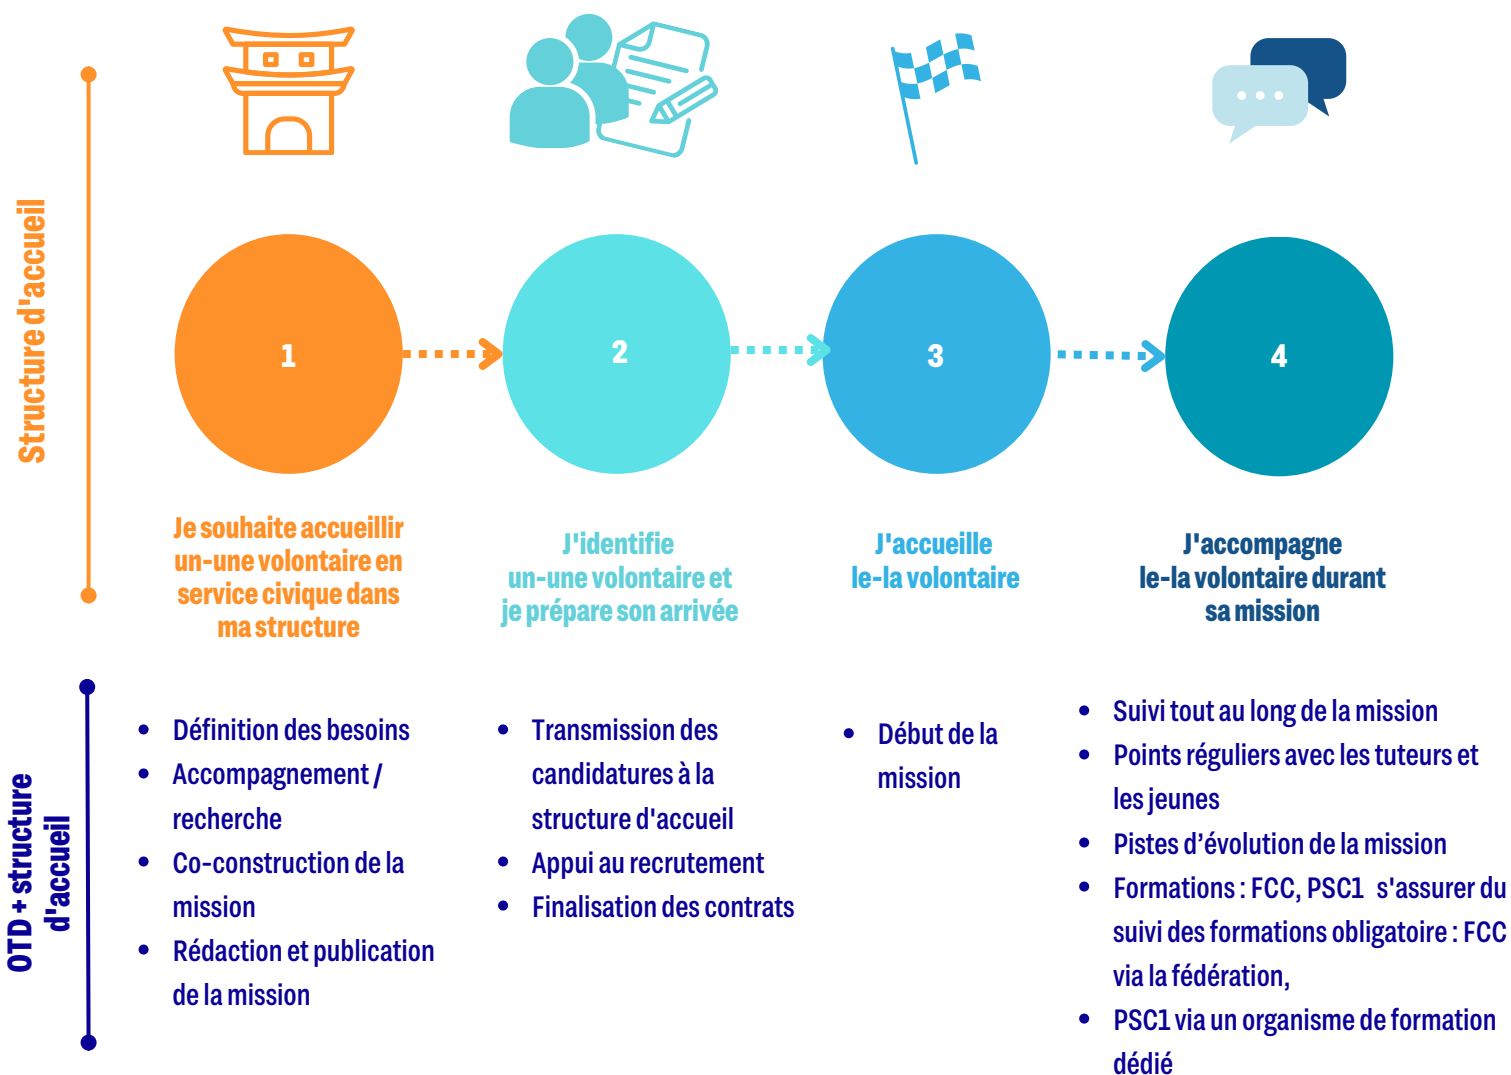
Structure d'accueil

1

2

3

4

Je souhaite accueillir un-une volontaire en service civique dans ma structure

J'identifie un-une volontaire et je prépare son arrivée

J'accueille le-la volontaire

J'accompagne le-la volontaire durant sa mission

OTD + structure d'accueil

- Définition des besoins
- Accompagnement / recherche
- Co-construction de la mission
- Rédaction et publication de la mission

- Transmission des candidatures à la structure d'accueil
- Appui au recrutement
- Finalisation des contrats

- Début de la mission

- Suivi tout au long de la mission
- Points réguliers avec les tuteurs et les jeunes
- Pistes d'évolution de la mission
- Formations : FCC, PSC1 s'assurer du suivi des formations obligatoire : FCC via la fédération,
- PSC1 via un organisme de formation dédié